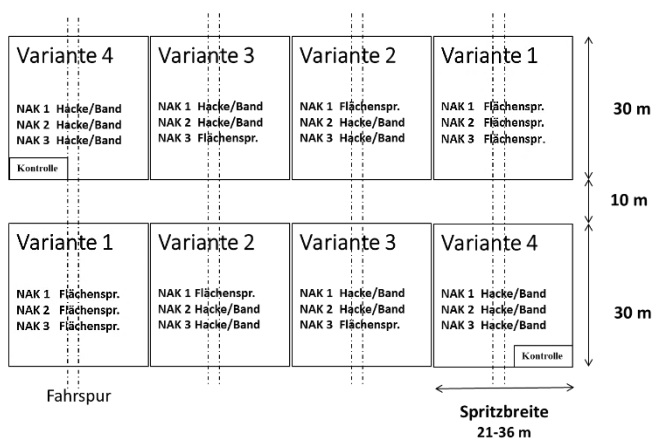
Variante 4

NAK 1 Hacke/Band
NAK 2 Hacke/Band
NAK 3 Hacke/Band

Kontrolle

Variante 3

NAK 1 Hacke/Band
NAK 2 Hacke/Band
NAK 3 Flächenspr.

Variante 2

NAK 1 Flächenspr.
NAK 2 Hacke/Band
NAK 3 Hacke/Band

Variante 1

NAK 1 Flächenspr.
NAK 2 Flächenspr.
NAK 3 Flächenspr.

30 m

10 m

Variante 1

NAK 1 Flächenspr.
NAK 2 Flächenspr.
NAK 3 Flächenspr.

Variante 2

NAK 1 Flächenspr.
NAK 2 Hacke/Band
NAK 3 Hacke/Band

Variante 3

NAK 1 Hacke/Band
NAK 2 Hacke/Band
NAK 3 Flächenspr.

Variante 4

NAK 1 Hacke/Band
NAK 2 Hacke/Band
NAK 3 Hacke/Band

Kontrolle

30 m

Fahrspur

Spritzbreite
21-36 m